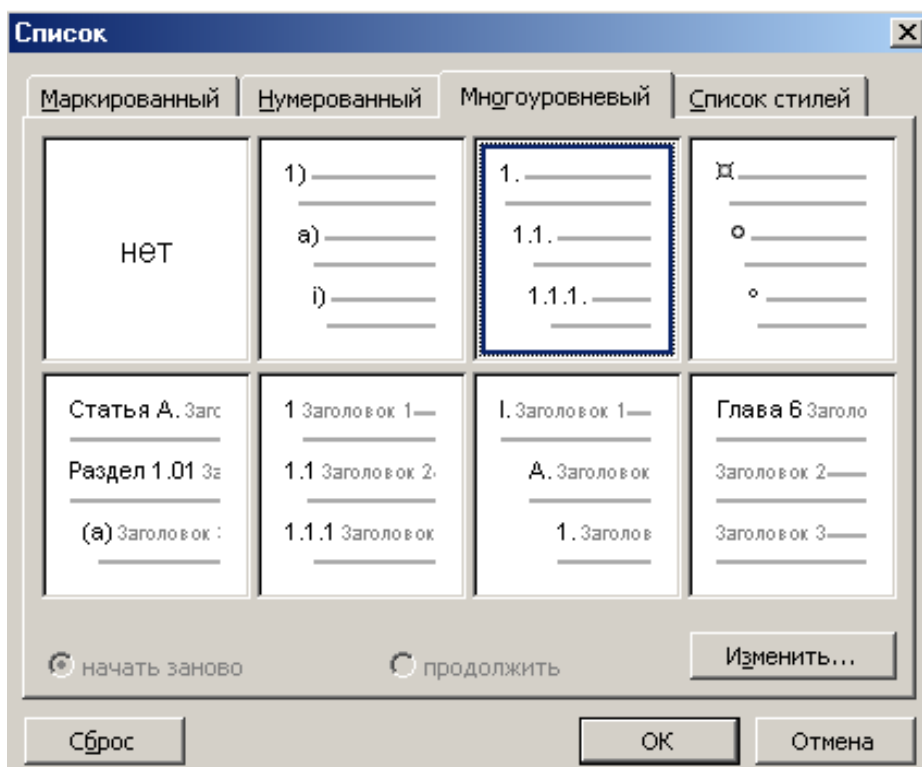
Список

Маркированный | Нумерованный | Многоуровневый | Список стилей

нет

1)
a)
i)

1.
1.1.
1.1.1.

¤
o
▪

Статья А. Загс
Раздел 1.01 За
(а) Заголовок :

1 Заголовок 1
1.1 Заголовок 2
1.1.1 Заголовок

I. Заголовок 1
А. Заголовок
1. Заголов

Глава 6 Заголо
Заголовок 2
Заголовок 3

начать заново
продолжить
Изменить...

Сброс
ОК
Отмена